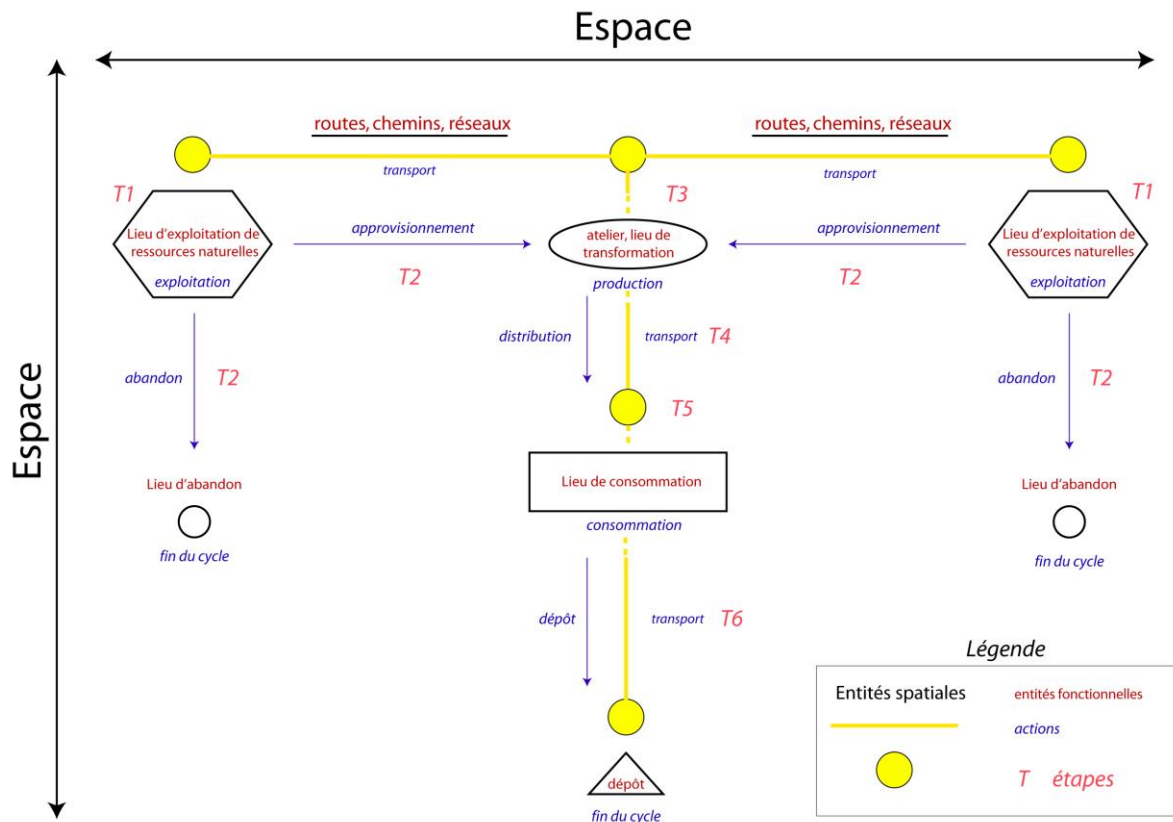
Espace

Espace

routes, chemins, réseaux

routes, chemins, réseaux

transport

transport

T1

Lieu d'exploitation de ressources naturelles

exploitation

approvisionnement

T2

T3

atelier, lieu de transformation

production

approvisionnement

T2

T1

Lieu d'exploitation de ressources naturelles

exploitation

abandon

T2

distribution

transport T4

abandon

T2

T5

Lieu d'abandon

fin du cycle

Lieu de consommation

consommation

Lieu d'abandon

fin du cycle

dépôt

transport T6

dépôt

fin du cycle

Légende

Entités spatiales

entités fonctionnelles

actions

T étapes